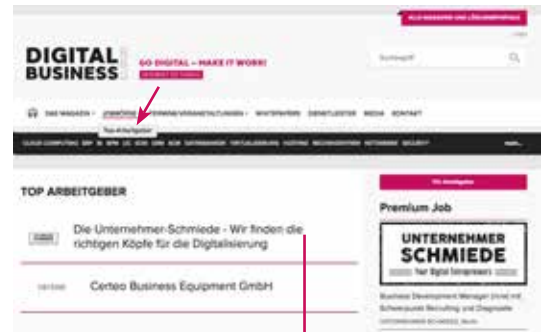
ALLE MAGAZINE UND LÖSUNGSPFADE

DIGITAL BUSINESS

GO DIGITAL – MAKE IT WORK!

Suchbegriff

DAS MAGAZIN · JOBMARKT · TERMINE/VERANSTALTUNGEN · WHITEPAPERS · DIENSTLEISTER · MEDIA · KONTAKT

Top Arbeitgeber

CLOUD COMPUTING · ERP · BI · BPM · LIC · ECM · CRM · SCM · DATENBANKEN · VIRTUALISIERUNG · HOSTING · RECHENZENTREN · NETZWERKE · SECURITY

TOP ARBEITGEBER

Die Unternehmer-Schmiede - Wir finden die richtigen Köpfe für die Digitalisierung

Certeo Business Equipment GmbH

Premium Job

UNTERNEHMER SCHMIEDE

Your Digital Entrepreneurs

Business Development Manager (m/w) mit Schwerpunkt Recruiting und Diagnostik

UNTERNEHMER SCHMIEDE, Berlin